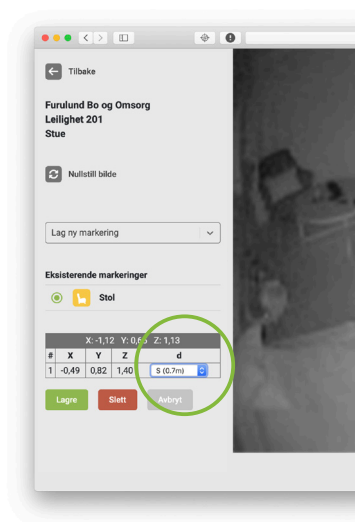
Tilbake

Furulund Bo og Omsorg
Leilighet 201
Stue

Nullstill bilde

Lag ny markering

Eksisterende markeringer

Stol

X: -1,12 Y: 0,6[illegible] Z: 1,13

| # | X | Y | Z | d |
|---|---|---|---|---|
| 1 | -0,49 | 0,82 | 1,40 | S (0.7m) |

Lagre
Slett
Avbryt